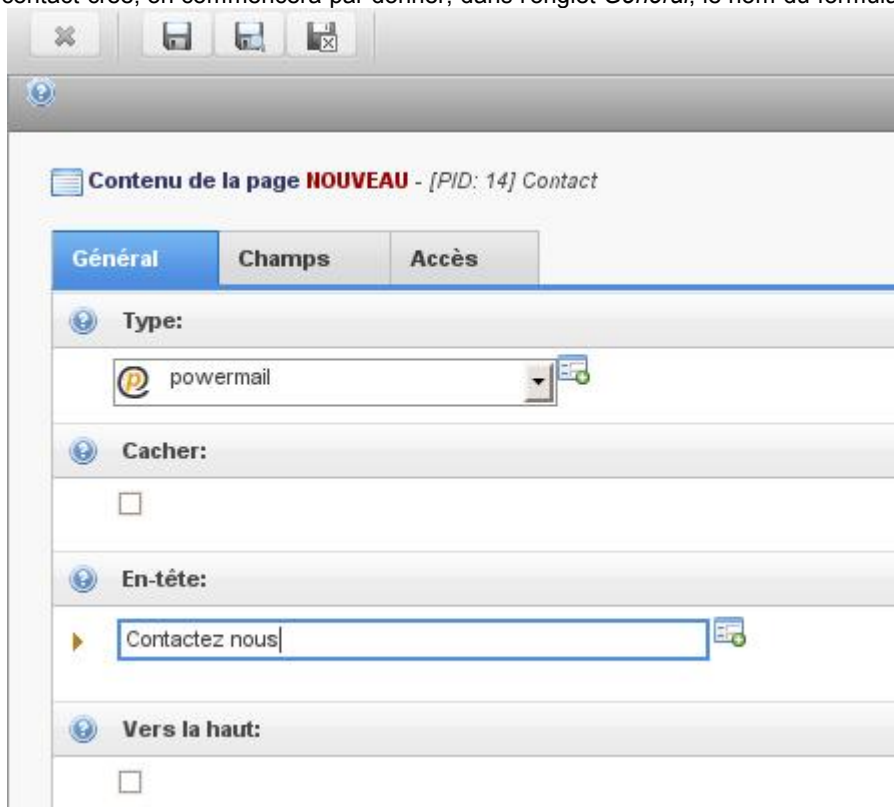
contact créé, on commencera par donner, dans l'onglet Général, le nom du formula

Contenu de la page NOUVEAU - [PID: 14] Contact

Général | Champs | Accès

Type:

powermail

Cacher:

En-tête:

Contactez nous

Vers la haut: